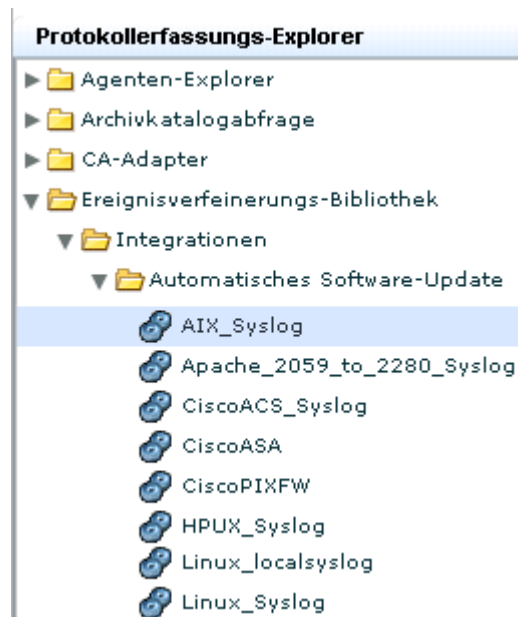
Protokollerfassungs-Explorer
Agenten-Explorer
Archivkatalogabfrage
CA-Adapter
Ereignisverfeinerungs-Bibliothek
Integrationen
Automatisches Software-Update
AIX_Syslog
Apache_2059_to_2280_Syslog
CiscoACS_Syslog
CiscoASA
CiscoPIXFW
HPUX_Syslog
Linux_localsyslog
Linux_Syslog